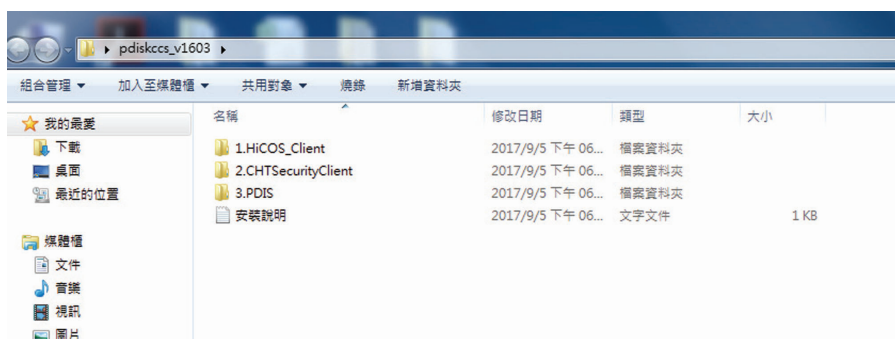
pdiskccs_v1603

組合管理 ▾ 加入至媒體櫃 ▾ 共用對象 ▾ 燒錄 新增資料夾

我的最愛
下載
桌面
最近的位置

媒體櫃
文件
音樂
視訊
圖片

| 名稱 | 修改日期 | 類型 | 大小 |
|---|---|---|---|
| 1.HiCOS_Client | 2017/9/5 下午 06... | 檔案資料夾 | |
| 2.CHTSecurityClient | 2017/9/5 下午 06... | 檔案資料夾 | |
| 3.PDIS | 2017/9/5 下午 06... | 檔案資料夾 | |
| 安裝說明 | 2017/9/5 下午 06... | 文字文件 | 1 KB |